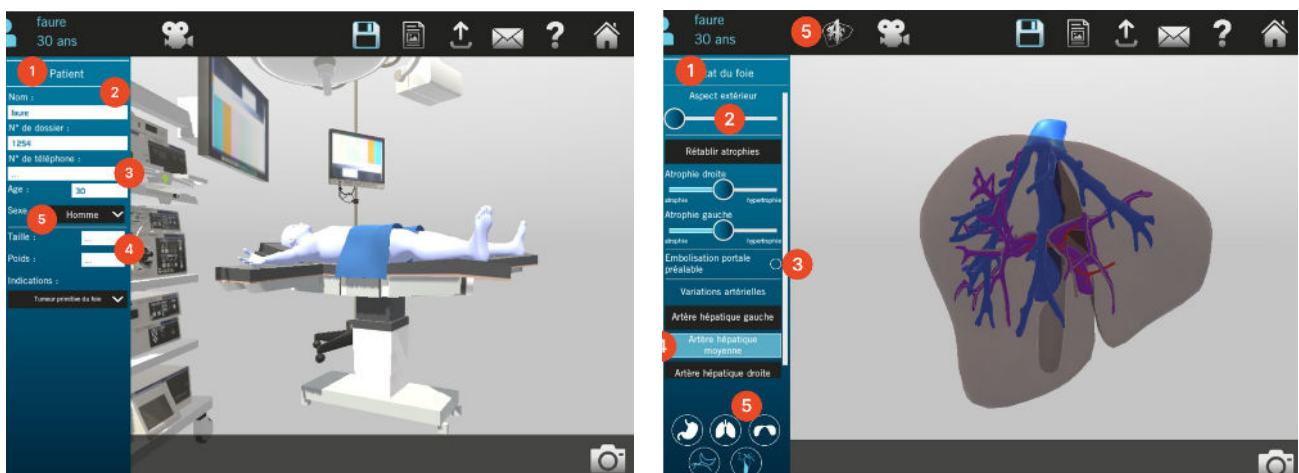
faure
30 ans

1 Patient
2
Nom :
faure
N° de dossier :
1254
N° de téléphone :
...
3
Age : 30
Sexe 5 Homme
Taille : ...
4
Poids : ...
Indications :
Tumeur primitive du foie

faure
30 ans
5

1 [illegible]at du foie
Aspect extérieur
2
Rétablir atrophies
Atrophie droite
atrophie hypertrophie
Atrophie gauche
atrophie hypertrophie
Embolisation portale préalable
3
Variations artérielles
Artère hépatique gauche
4 Artère hépatique moyenne
Artère hépatique droite
5